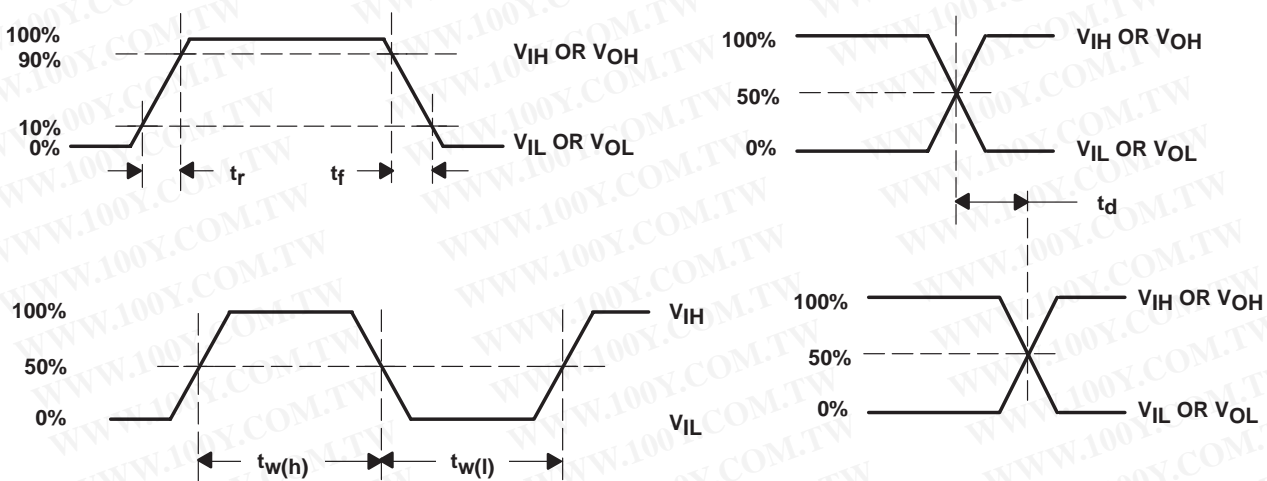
100%
90%
10%
0%
$V_{IH}$ OR $V_{OH}$
$V_{IL}$ OR $V_{OL}$
$t_r$
$t_f$

100%
50%
0%
$V_{IH}$ OR $V_{OH}$
$V_{IL}$ OR $V_{OL}$
$t_d$

100%
50%
0%
$V_{IH}$
$V_{IL}$
$t_{w(h)}$
$t_{w(l)}$

100%
50%
0%
$V_{IH}$ OR $V_{OH}$
$V_{IL}$ OR $V_{OL}$

WWW.100Y.COM.TW